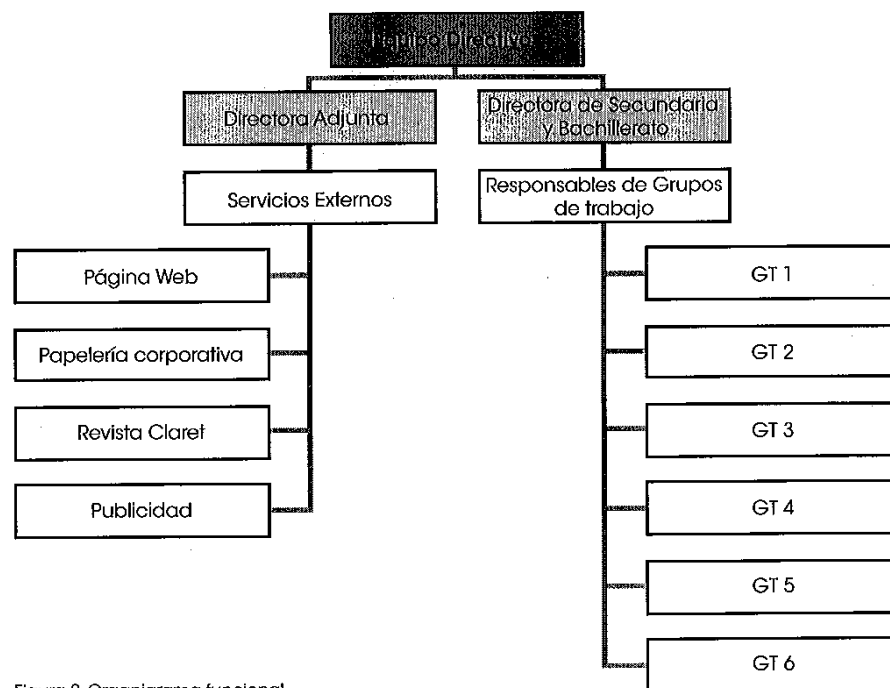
Equipo Directivo

Directora Adjunta

Directora de Secundaria y Bachillerato

Servicios Externos

Responsables de Grupos de trabajo

Página Web

Papelería corporativa

Revista Claret

Publicidad

GT 1

GT 2

GT 3

GT 4

GT 5

GT 6

Figura 8. Organigrama funcional